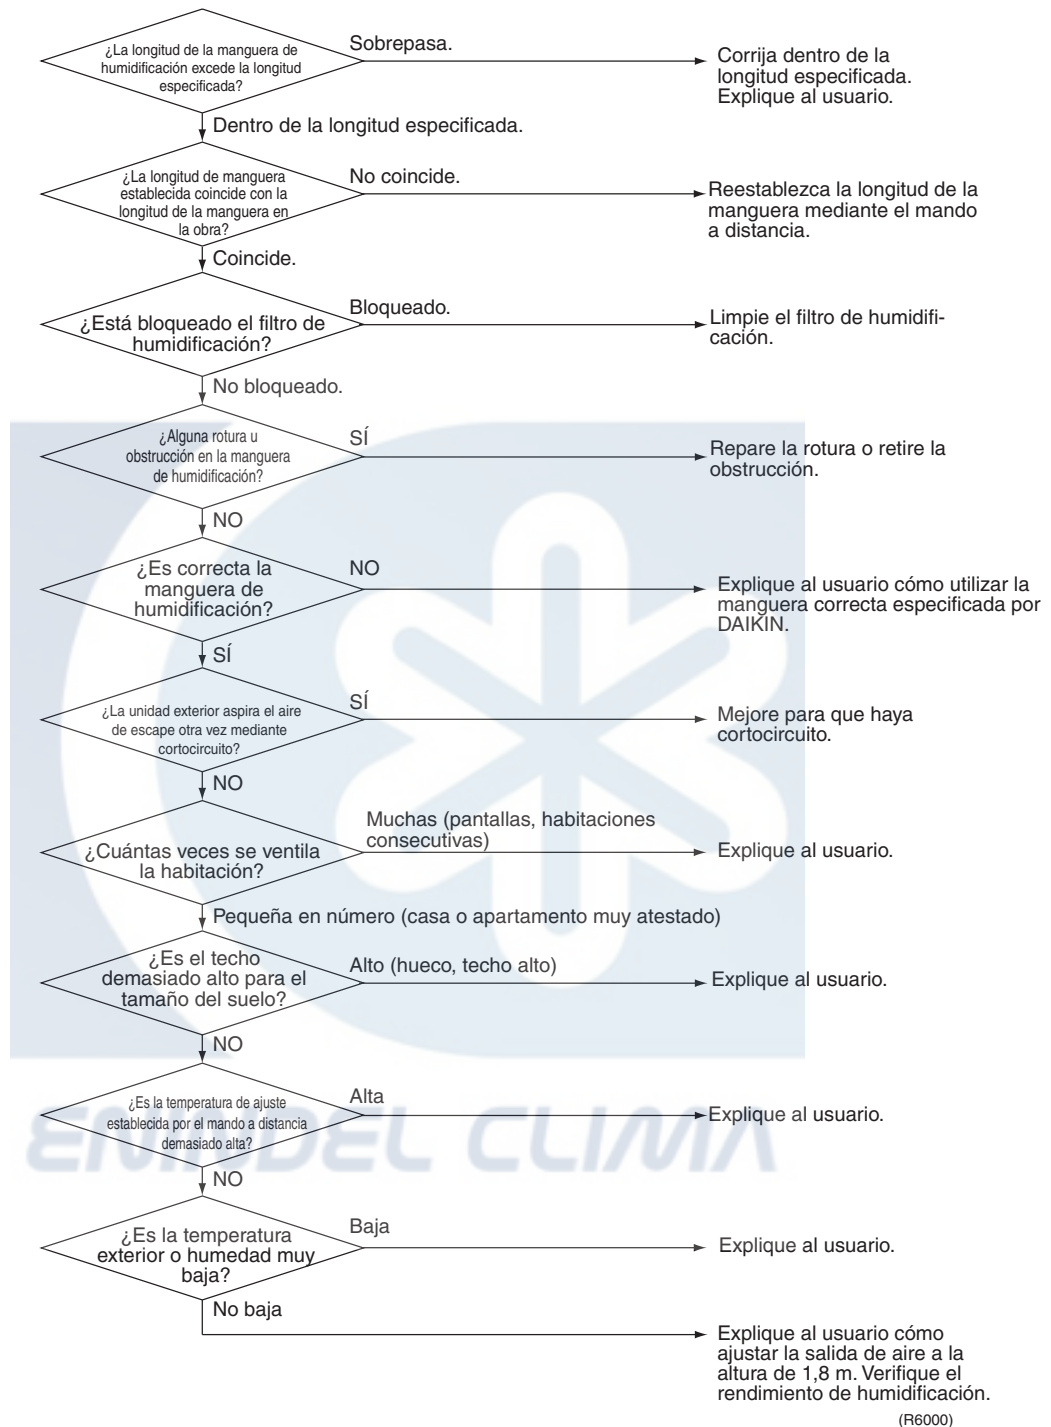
¿La longitud de la manguera de humidificación excede la longitud especificada?

Sobrepasa.

Corrija dentro de la longitud especificada. Explique al usuario.

Dentro de la longitud especificada.

¿La longitud de manguera establecida coincide con la longitud de la manguera en la obra?

No coincide.

Reestablezca la longitud de la manguera mediante el mando a distancia.

Coincide.

¿Está bloqueado el filtro de humidificación?

Bloqueado.

Limpie el filtro de humidificación.

No bloqueado.

¿Alguna rotura u obstrucción en la manguera de humidificación?

SÍ

Repare la rotura o retire la obstrucción.

NO

¿Es correcta la manguera de humidificación?

NO

Explique al usuario cómo utilizar la manguera correcta especificada por DAIKIN.

SÍ

¿La unidad exterior aspira el aire de escape otra vez mediante cortocircuito?

SÍ

Mejore para que haya cortocircuito.

NO

¿Cuántas veces se ventila la habitación?

Muchas (pantallas, habitaciones consecutivas)

Explique al usuario.

Pequeña en número (casa o apartamento muy atestado)

¿Es el techo demasiado alto para el tamaño del suelo?

Alto (hueco, techo alto)

Explique al usuario.

NO

¿Es la temperatura de ajuste establecida por el mando a distancia demasiado alta?

Alta

Explique al usuario.

NO

¿Es la temperatura exterior o humedad muy baja?

Baja

Explique al usuario.

No baja

Explique al usuario cómo ajustar la salida de aire a la altura de 1,8 m. Verifique el rendimiento de humidificación.

(R6000)

EMODEL CLIMA